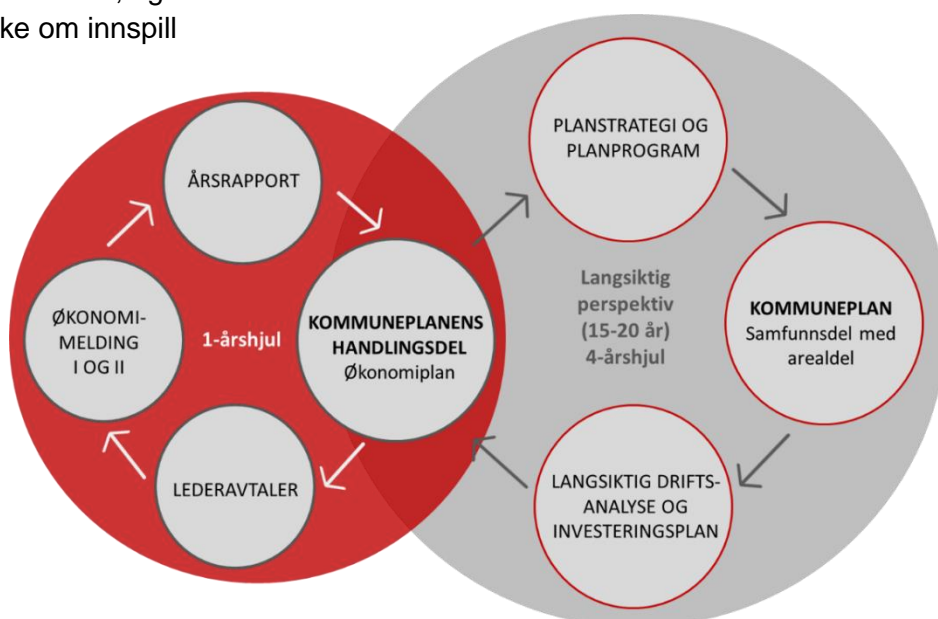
ke om innspill

ÅRSRAPPORT

ØKONOMI-MELDING I OG II

1-årshjul

KOMMUNEPLANENS HANDLINGSDEL
Økonomiplan

LEDERAVTALER

PLANSTRATEGI OG PLANPROGRAM

Langsiktig perspektiv (15-20 år) 4-årshjul

KOMMUNEPLAN
Samfunnsdel med arealdel

LANGSIKTIG DRIFTS-ANALYSE OG INVESTERINGSPLAN